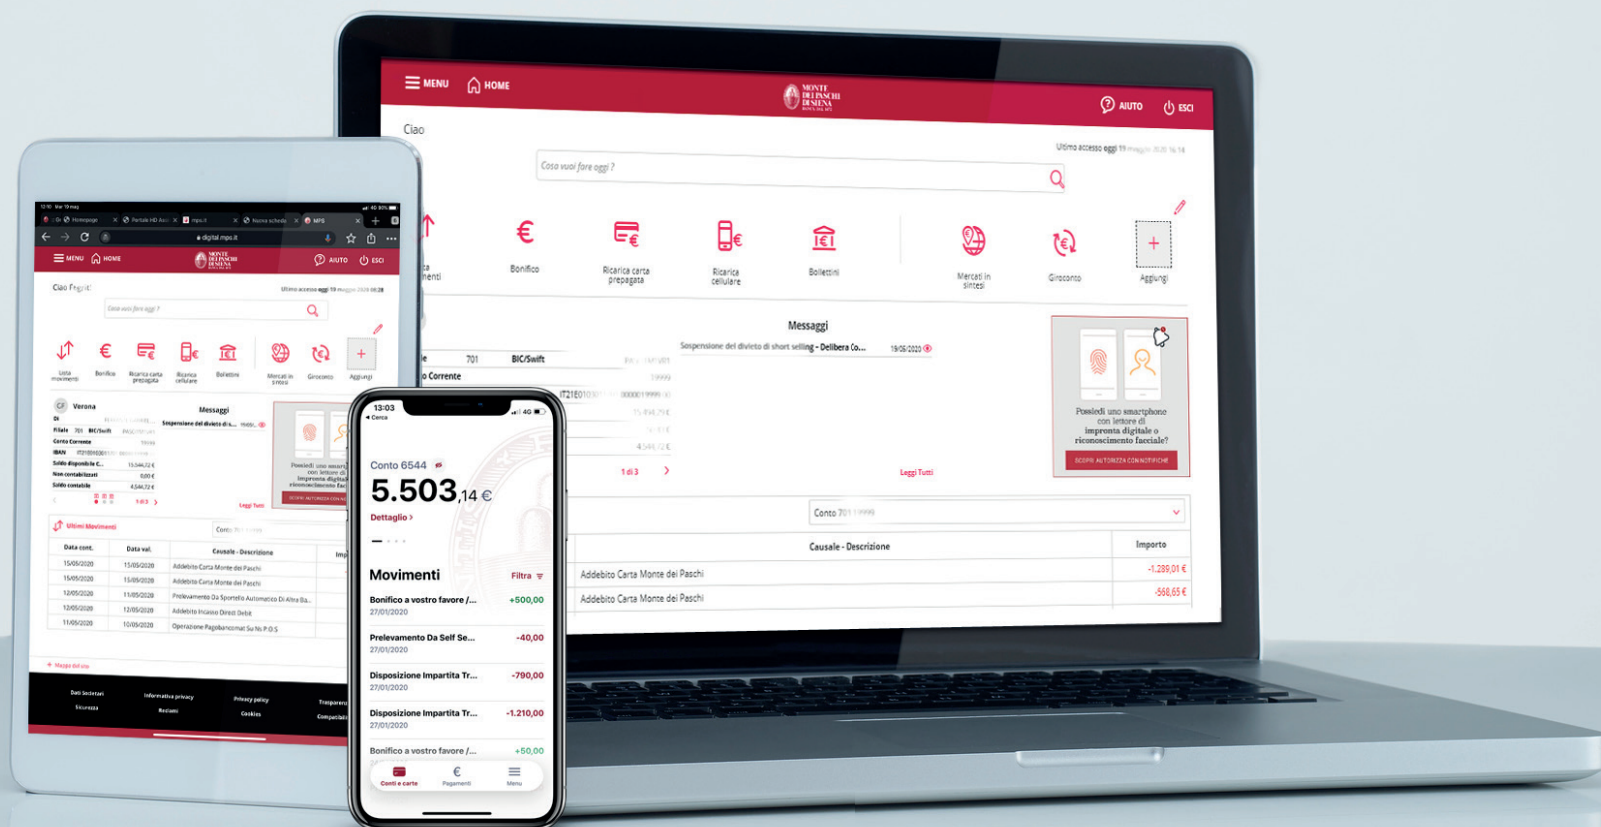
MENU HOME MONTE DEI PASCHI DI SIENA AIUTO ESCI

Ciao

Ultimo accesso oggi 11 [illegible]

Cosa vuoi fare oggi ?

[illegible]menti Bonifico Ricarica carta prepagata Ricarica cellulare Bollettini Mercati in sintesi Giroconto Aggiungi

Messaggi

Sospensione del divieto di short selling - Delibera Co... 19/05/2020

701 BIC/Swift

Corrente

1 di 3

Leggi Tutti

Possiedi uno smartphone con lettore di impronta digitale o riconoscimento facciale?

SCOPRI AUTORIZZA CON NOTIFICHE

Conto 701 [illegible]

Causale - Descrizione | Importo
Addebito Carta Monte dei Paschi | -1.289,01 €
Addebito Carta Monte dei Paschi | -568,65 €

digital.mps.it

MENU HOME AIUTO ESCI

Ciao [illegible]

Cosa vuoi fare oggi ?

Lista movimenti Bonifico Ricarica carta prepagata Ricarica cellulare Bollettini Mercati in sintesi Giroconto Aggiungi

Verona

Messaggi

Sospensione del divieto di s...

Filiale 701 BIC/Swift
Conto Corrente
IBAN
Saldo disponibile C... 15.544,72 €
Non contabilizzati 0,00 €
Saldo contabile 4.544,72 €

1 di 3

Leggi Tutti

Ultimi Movimenti

| Data cont. | Data val. | Causale - Descrizione |
|---|---|---|
| 15/05/2020 | 13/05/2020 | Addebito Carta Monte dei Paschi |
| 15/05/2020 | 13/05/2020 | Addebito Carta Monte dei Paschi |
| 12/05/2020 | 11/05/2020 | Prelevamento Da Sportello Automatico Di Altra Ba... |
| 12/05/2020 | 12/05/2020 | Addebito Incasso Diretti Debit |
| 11/05/2020 | 10/05/2020 | Operazione Pagobancomat Su N.P.O.S |

Mappa del sito

Dati Societari Sicurezza Informativa privacy Reclami Privacy policy Cookies Trasparenza Compatibilità

13:03
Cerca

Conto 6544
5.503,14 €
Dettaglio >

Movimenti Filtra

Bonifico a vostro favore /... +500,00
27/01/2020

Prelevamento Da Self Se... -40,00
27/01/2020

Disposizione Impartita Tr... -790,00
27/01/2020

Disposizione Impartita Tr... -1.210,00
27/01/2020

Bonifico a vostro favore /... +50,00

Conti e carte Pagamenti Menu